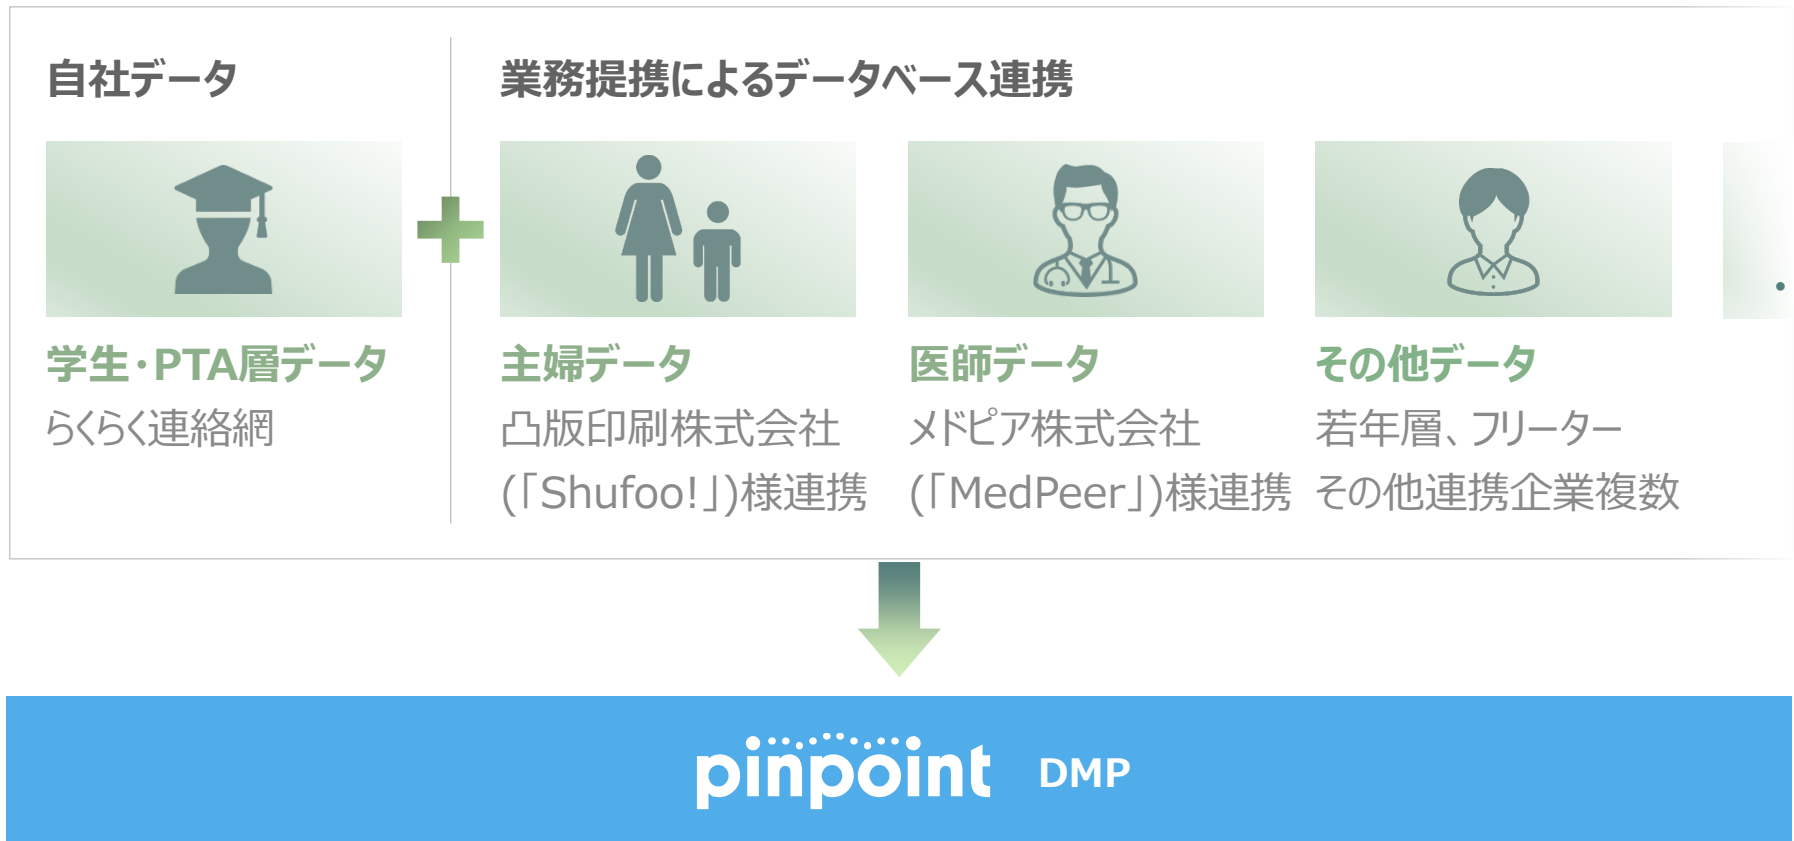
自社データ

学生・PTA層データ
らくらく連絡網

業務提携によるデータベース連携

主婦データ
凸版印刷株式会社
(「Shufoo!」)様連携

医師データ
メドピア株式会社
(「MedPeer」)様連携

その他データ
若年層、フリーター
その他連携企業複数

pinpoint DMP